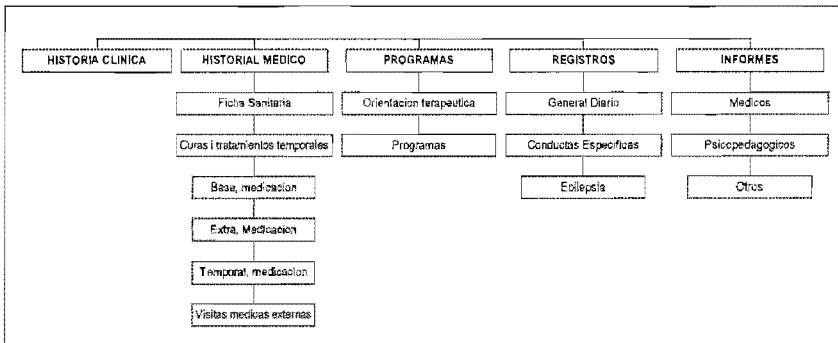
HISTORIA CLINICA

HISTORIAL MEDICO

Ficha Sanitaria

Curas i tratamientos temporales

Base, medicacion

Extra, Medicacion

Temporal, medicacion

Visitas medicas externas

PROGRAMAS

Orientacion terapeutica

Programas

REGISTROS

General Diario

Conductas Especificas

Epilepsia

INFORMES

Medicos

Psicopedagogicos

Otros